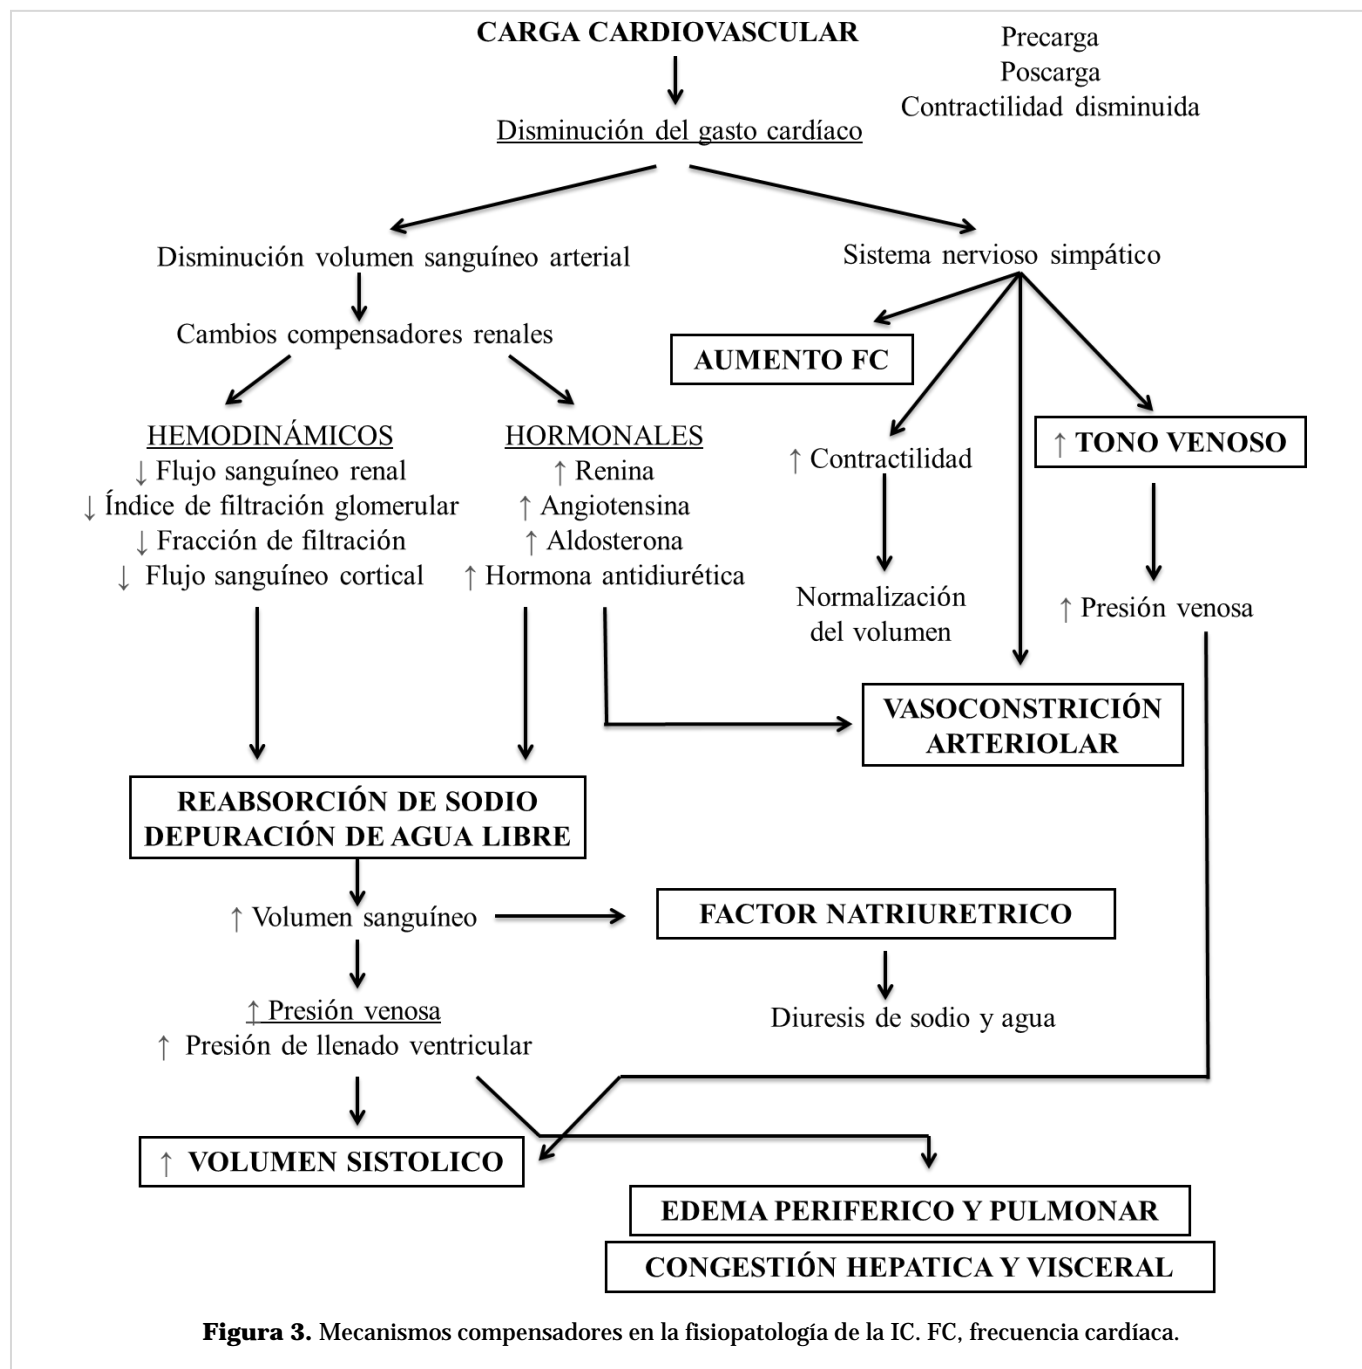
CARGA CARDIOVASCULAR

Precarga
Poscarga
Contractilidad disminuida

Disminución del gasto cardíaco

Disminución volumen sanguíneo arterial

Sistema nervioso simpático

Cambios compensadores renales

AUMENTO FC

HEMODINÁMICOS
↓ Flujo sanguíneo renal
↓ Índice de filtración glomerular
↓ Fracción de filtración
↓ Flujo sanguíneo cortical

HORMONALES
↑ Renina
↑ Angiotensina
↑ Aldosterona
↑ Hormona antidiurética

↑ Contractilidad

↑ TONO VENOSO

Normalización del volumen

↑ Presión venosa

VASOCONSTRICIÓN ARTERIOLAR

REABSORCIÓN DE SODIO
DEPURACIÓN DE AGUA LIBRE

↑ Volumen sanguíneo

FACTOR NATRIURETRICO

Diuresis de sodio y agua

↑ Presión venosa
↑ Presión de llenado ventricular

↑ VOLUMEN SISTOLICO

EDEMA PERIFERICO Y PULMONAR

CONGESTIÓN HEPATICA Y VISCERAL

**Figura 3.** Mecanismos compensadores en la fisiopatología de la IC. FC, frecuencia cardíaca.